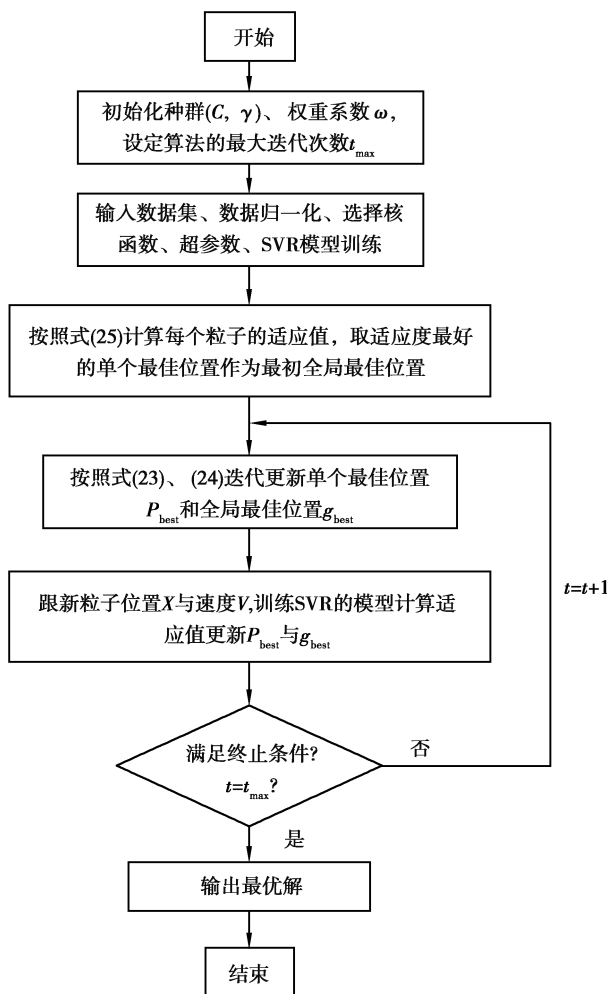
开始

初始化种群$(C, \gamma)$、权重系数$\omega$，设定算法的最大迭代次数$t_{\max}$

输入数据集、数据归一化、选择核函数、超参数、SVR模型训练

按照式(25)计算每个粒子的适应值，取适应度最好的单个最佳位置作为最初全局最佳位置

按照式(23)、(24)迭代更新单个最佳位置$P_{\text{best}}$和全局最佳位置$g_{\text{best}}$

跟新粒子位置$X$与速度$V$,训练SVR的模型计算适应值更新$P_{\text{best}}$与$g_{\text{best}}$

$t=t+1$

满足终止条件?
$t=t_{\max}$?

否

是

输出最优解

结束